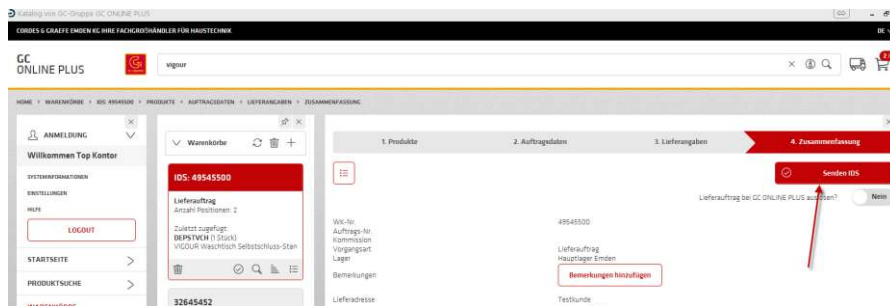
Katalog von GC-Gruppe GC ONLINE PLUS

CORDES & GRAEFE EMDEN KG IHRE FACHGROßHÄNDLER FÜR HAUSTECHNIK

DE

GC ONLINE PLUS

vigour

HOME > WARENKÖRBE > IDS 49545500 > PRODUKTE > AUFTRAGSDATEN > LIEFERANGABEN > ZUSAMMENFASSUNG

ANMELDUNG

Willkommen Top Kontor

SYSTEMINFORMATIONEN

EINSTELLUNGEN

HILFE

LOGOUT

STARTSEITE

PRODUKTSUCHE

Warenkörbe

IDS: 49545500

Lieferauftrag
Anzahl Positionen: 2

Zuletzt zugefügt:
DEPSTVCH (1 Stück)
VIGOUR Waschtisch Selbstschluss-Stan

32645452

1. Produkte

2. Auftragsdaten

3. Lieferangaben

4. Zusammenfassung

Senden IDS

Lieferauftrag bei GC ONLINE PLUS au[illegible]sen?

Nein

WK-Nr.
Auftrags-Nr.
Kommission
Vorgangsart
Lager

49545500

Lieferauftrag
Hauptlager Emden

Bemerkungen

Bemerkungen hinzufügen

Lieferadresse

Testkunde